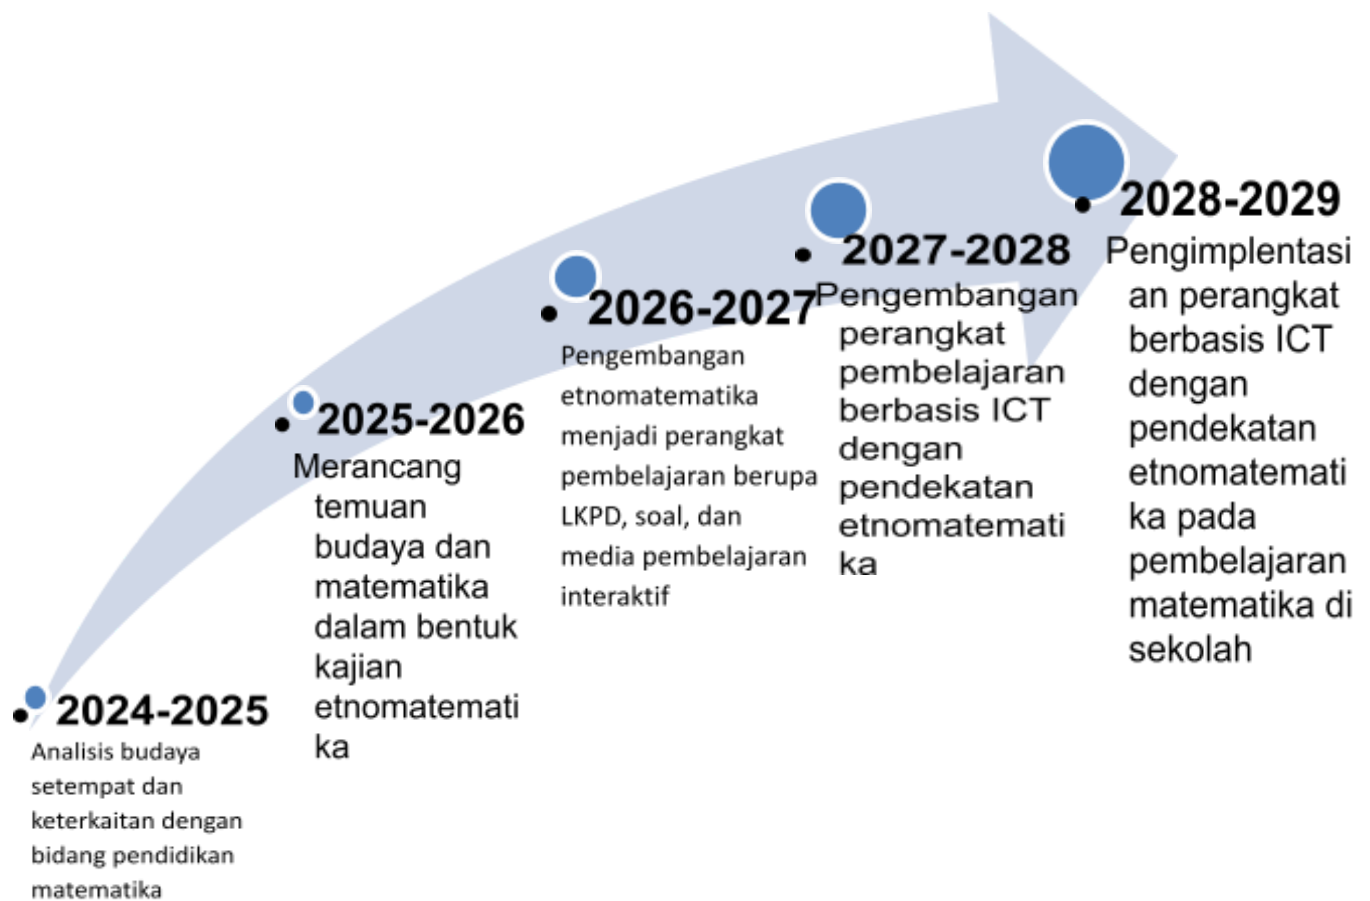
2024-2025
Analisis budaya setempat dan keterkaitan dengan bidang pendidikan matematika

2025-2026
Merancang temuan budaya dan matematika dalam bentuk kajian etnomatemati ka

2026-2027
Pengembangan etnomatematika menjadi perangkat pembelajaran berupa LKPD, soal, dan media pembelajaran interaktif

2027-2028
Pengembangan perangkat pembelajaran berbasis ICT dengan pendekatan etnomatemati ka

2028-2029
Pengimplentasi an perangkat berbasis ICT dengan pendekatan etnomatemati ka pada pembelajaran matematika di sekolah